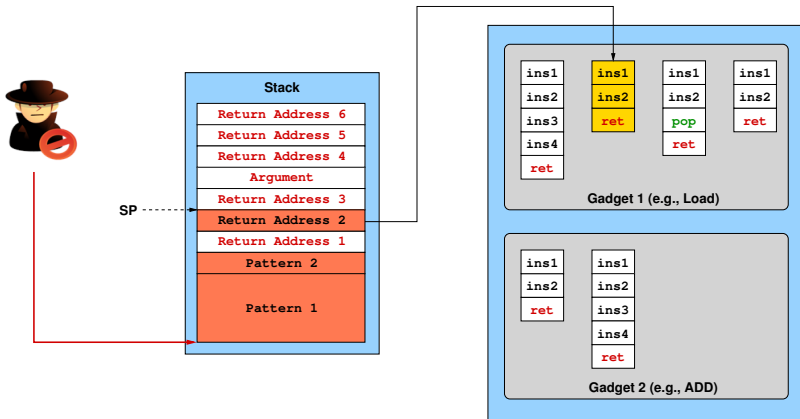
Stack

Return Address 6
Return Address 5
Return Address 4
Argument
Return Address 3
Return Address 2
Return Address 1
Pattern 2
Pattern 1

SP

ins1
ins2
ins3
ins4
ret

ins1
ins2
ret

ins1
ins2
pop
ret

ins1
ins2
ret

Gadget 1 (e.g., Load)

ins1
ins2
ret

ins1
ins2
ins3
ins4
ret

Gadget 2 (e.g., ADD)